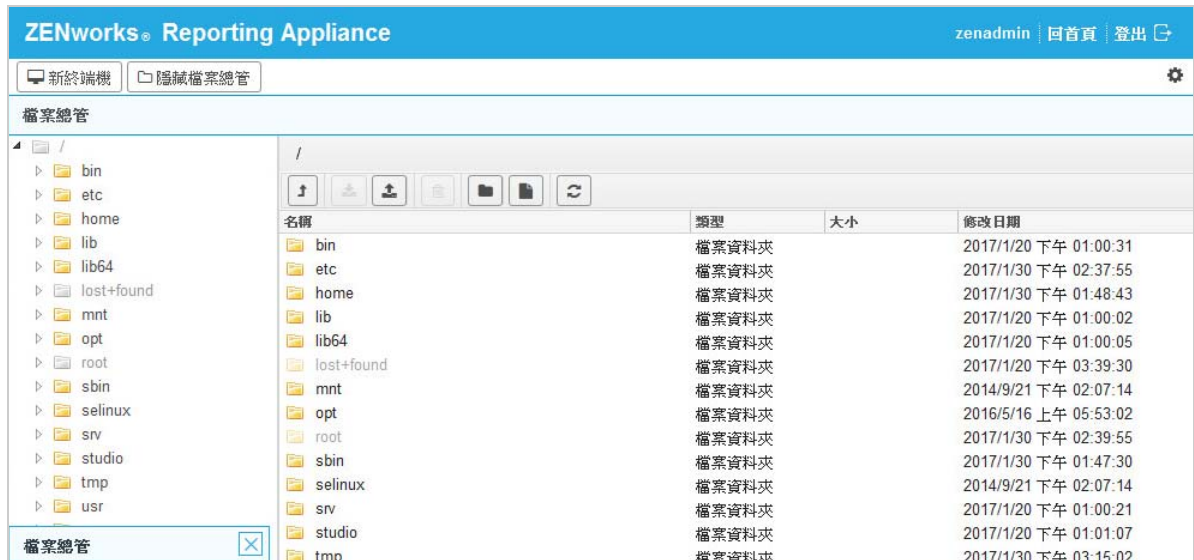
ZENworks® Reporting Appliance

zenadmin | 回首頁 | 登出

新終端機 | 隱藏檔案總管

檔案總管

/
bin
etc
home
lib
lib64
lost+found
mnt
opt
root
sbin
selinux
srv
studio
tmp
usr

檔案總管

/

| 名稱 | 類型 | 大小 | 修改日期 |
|---|---|---|---|
| bin | 檔案資料夾 | | 2017/1/20 下午 01:00:31 |
| etc | 檔案資料夾 | | 2017/1/30 下午 02:37:55 |
| home | 檔案資料夾 | | 2017/1/30 下午 01:48:43 |
| lib | 檔案資料夾 | | 2017/1/20 下午 01:00:02 |
| lib64 | 檔案資料夾 | | 2017/1/20 下午 01:00:05 |
| lost+found | 檔案資料夾 | | 2017/1/20 下午 03:39:30 |
| mnt | 檔案資料夾 | | 2014/9/21 下午 02:07:14 |
| opt | 檔案資料夾 | | 2016/5/16 上午 05:53:02 |
| root | 檔案資料夾 | | 2017/1/30 下午 02:39:55 |
| sbin | 檔案資料夾 | | 2017/1/30 下午 01:47:30 |
| selinux | 檔案資料夾 | | 2014/9/21 下午 02:07:14 |
| srv | 檔案資料夾 | | 2017/1/20 下午 01:00:21 |
| studio | 檔案資料夾 | | 2017/1/20 下午 01:01:07 |
| tmp | 檔案資料夾 | | 2017/1/30 下午 03:15:02 |